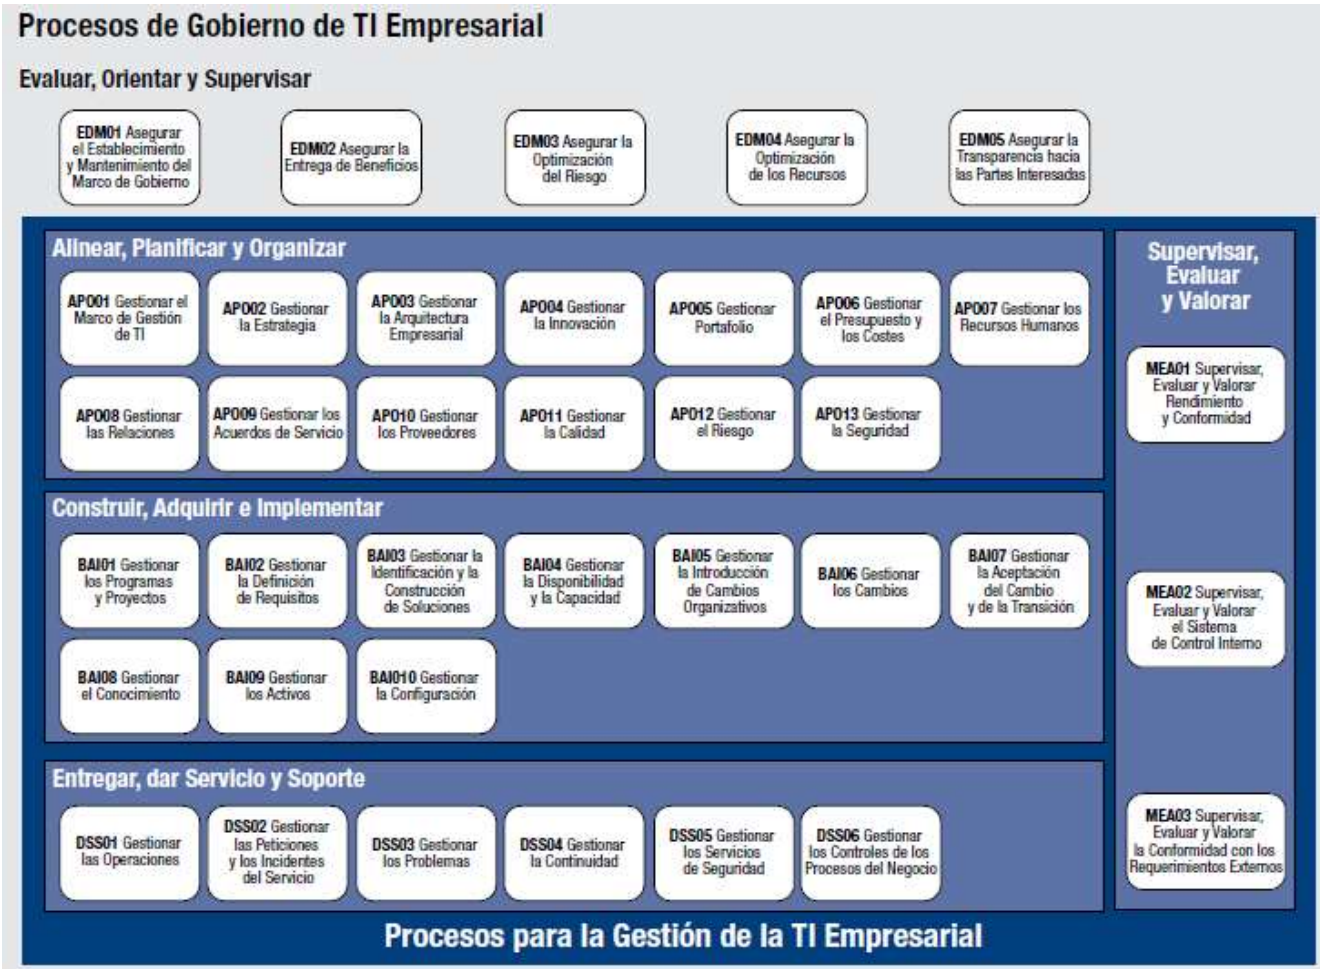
Procesos de Gobierno de TI Empresarial

Evaluar, Orientar y Supervisar

EDM01 Asegurar el Establecimiento y Mantenimiento del Marco de Gobierno

EDM02 Asegurar la Entrega de Beneficios

EDM03 Asegurar la Optimización del Riesgo

EDM04 Asegurar la Optimización de los Recursos

EDM05 Asegurar la Transparencia hacia las Partes Interesadas

Alinear, Planificar y Organizar

APO01 Gestionar el Marco de Gestión de TI

APO02 Gestionar la Estrategia

APO03 Gestionar la Arquitectura Empresarial

APO04 Gestionar la Innovación

APO05 Gestionar Portafolio

APO06 Gestionar el Presupuesto y los Costes

APO07 Gestionar los Recursos Humanos

APO08 Gestionar las Relaciones

APO09 Gestionar los Acuerdos de Servicio

APO10 Gestionar los Proveedores

APO11 Gestionar la Calidad

APO12 Gestionar el Riesgo

APO13 Gestionar la Seguridad

Construir, Adquirir e Implementar

BAI01 Gestionar los Programas y Proyectos

BAI02 Gestionar la Definición de Requisitos

BAI03 Gestionar la Identificación y la Construcción de Soluciones

BAI04 Gestionar la Disponibilidad y la Capacidad

BAI05 Gestionar la Introducción de Cambios Organizativos

BAI06 Gestionar los Cambios

BAI07 Gestionar la Aceptación del Cambio y de la Transición

BAI08 Gestionar el Conocimiento

BAI09 Gestionar los Activos

BAI010 Gestionar la Configuración

Entregar, dar Servicio y Soporte

DSS01 Gestionar las Operaciones

DSS02 Gestionar las Peticiones y los Incidentes del Servicio

DSS03 Gestionar los Problemas

DSS04 Gestionar la Continuidad

DSS05 Gestionar los Servicios de Seguridad

DSS06 Gestionar los Controles de los Procesos del Negocio

Supervisar, Evaluar y Valorar

MEA01 Supervisar, Evaluar y Valorar Rendimiento y Conformidad

MEA02 Supervisar, Evaluar y Valorar el Sistema de Control Interno

MEA03 Supervisar, Evaluar y Valorar la Conformidad con los Requerimientos Externos

Procesos para la Gestión de la TI Empresarial